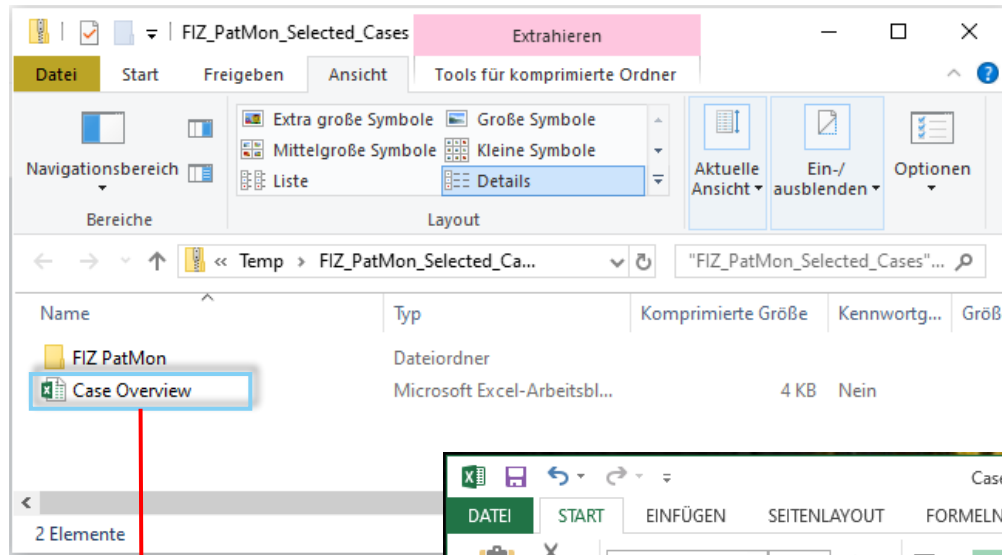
FIZ_PatMon_Selected_Cases

Extrahieren

Datei Start Freigeben Ansicht Tools für komprimierte Ordner

Navigationsbereich

Bereiche

Extra große Symbole Große Symbole
Mittelgroße Symbole Kleine Symbole
Liste Details

Layout

Aktuelle Ansicht

Ein-/ausblenden

Optionen

« Temp › FIZ_PatMon_Selected_Ca...

"FIZ_PatMon_Selected_Cases"...

| Name | Typ | Komprimierte Größe | Kennwortg... | Größ |
|---|---|---|---|---|
| FIZ PatMon | Dateiordner | | | |
| Case Overview | Microsoft Excel-Arbeitsbl... | 4 KB | Nein | |

2 Elemente

Case

DATEI START EINFÜGEN SEITENLAYOUT FORMELN